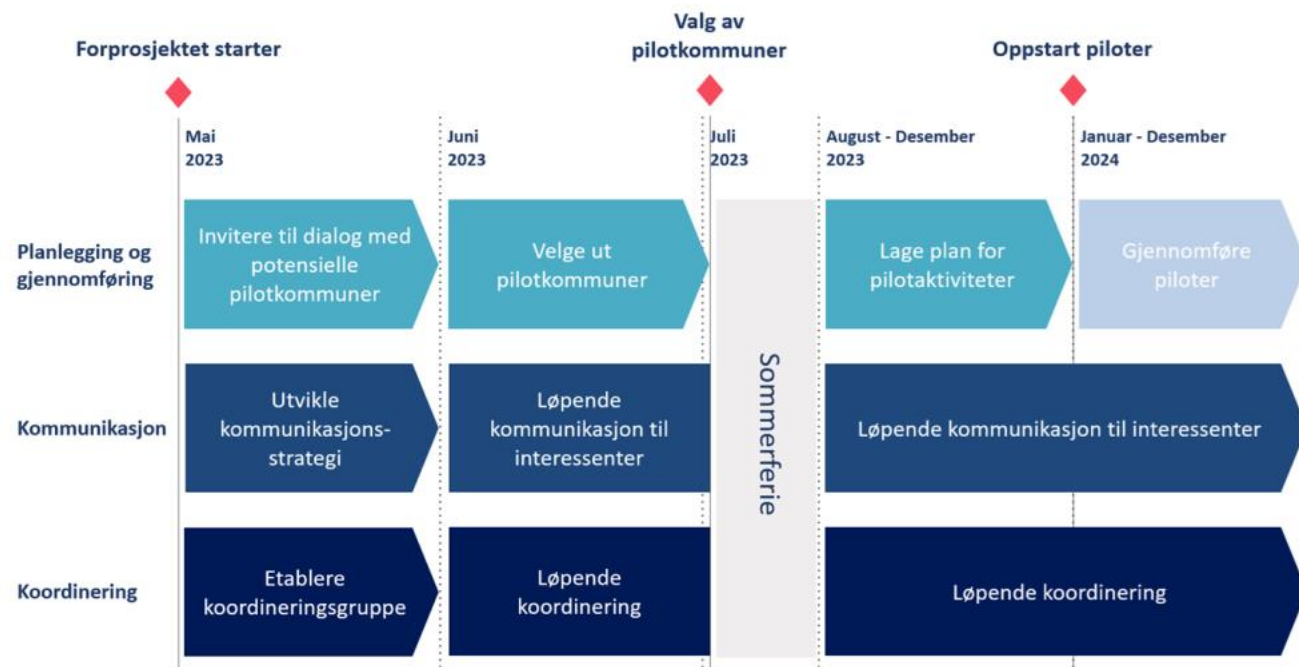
Forprosjektet starter

Valg av pilotkommuner

Oppstart piloter

Mai 2023

Juni 2023

Juli 2023

August - Desember 2023

Januar - Desember 2024

Planlegging og gjennomføring

Invitere til dialog med potensielle pilotkommuner

Velge ut pilotkommuner

Sommerferie

Lage plan for pilotaktiviteter

Gjennomføre piloter

Kommunikasjon

Utvikle kommunikasjonsstrategi

Løpende kommunikasjon til interessenter

Løpende kommunikasjon til interessenter

Koordinering

Etablere koordineringsgruppe

Løpende koordinering

Løpende koordinering